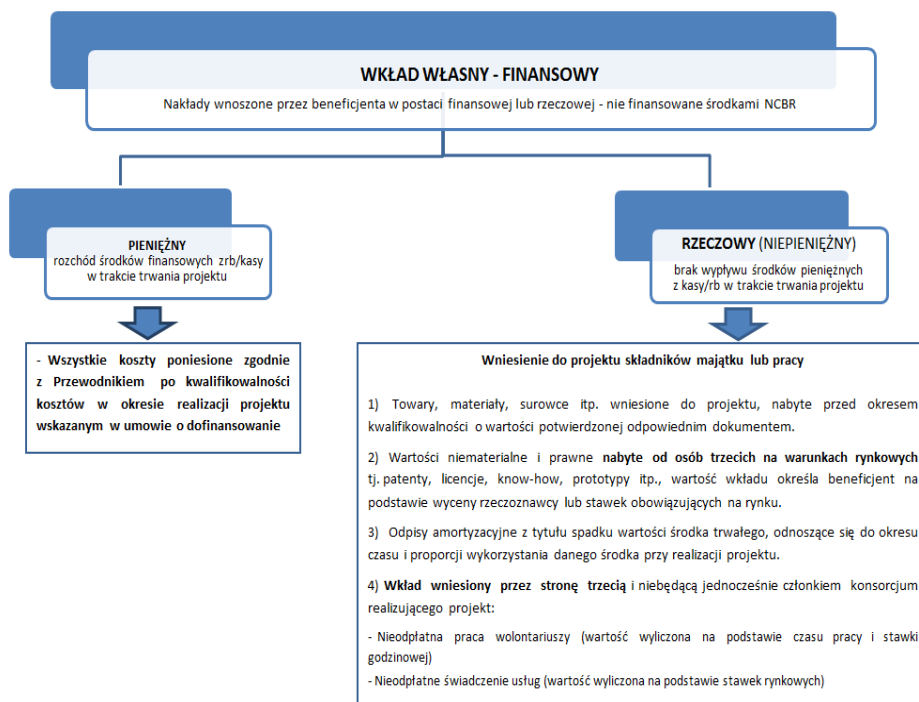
WKŁAD WŁASNY - FINANSOWY

Nakłady wnoszone przez beneficjenta w postaci finansowej lub rzeczowej - nie finansowane środkami NCBR

PIENIĘŻNY
rozchód środków finansowych zrb/kasy w trakcie trwania projektu

RZECZOWY (NIEPIENIĘŻNY)
brak wypływu środków pieniężnych z kasy/rb w trakcie trwania projektu

- Wszystkie koszty poniesione zgodnie z Przewodnikiem po kwalifikowalności kosztów w okresie realizacji projektu wskazanym w umowie o dofinansowanie

Wniesienie do projektu składników majątku lub pracy

1) Towary, materiały, surowce itp. wniesione do projektu, nabyte przed okresem kwalifikowalności o wartości potwierdzonej odpowiednim dokumentem.

2) Wartości niematerialne i prawne nabyte od osób trzecich na warunkach rynkowych tj. patenty, licencje, know-how, prototypy itp., wartość wkładu określa beneficjent na podstawie wyceny rzeczoznawcy lub stawek obowiązujących na rynku.

3) Odpisy amortyzacyjne z tytułu spadku wartości środka trwałego, odnoszące się do okresu czasu i proporcji wykorzystania danego środka przy realizacji projektu.

4) Wkład wniesiony przez stronę trzecią i niebędącą jednocześnie członkiem konsorcjum realizującego projekt:

- Nieodpłatna praca wolontariuszy (wartość wyliczona na podstawie czasu pracy i stawki godzinowej)
- Nieodpłatne świadczenie usług (wartość wyliczona na podstawie stawek rynkowych)